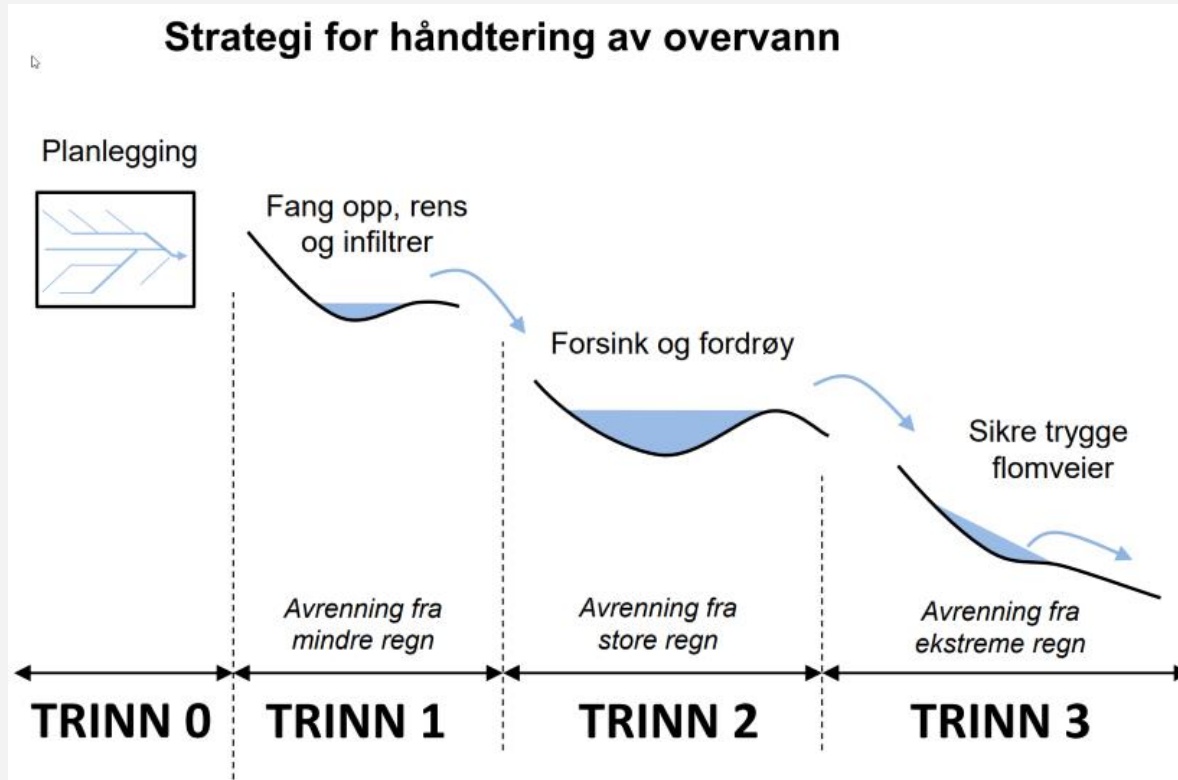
Strategi for håndtering av overvann

Planlegging

Fang opp, rens og infiltrer

Forsink og fordrøy

Sikre trygge flomveier

Avrenning fra mindre regn

Avrenning fra store regn

Avrenning fra ekstreme regn

TRINN 0

TRINN 1

TRINN 2

TRINN 3